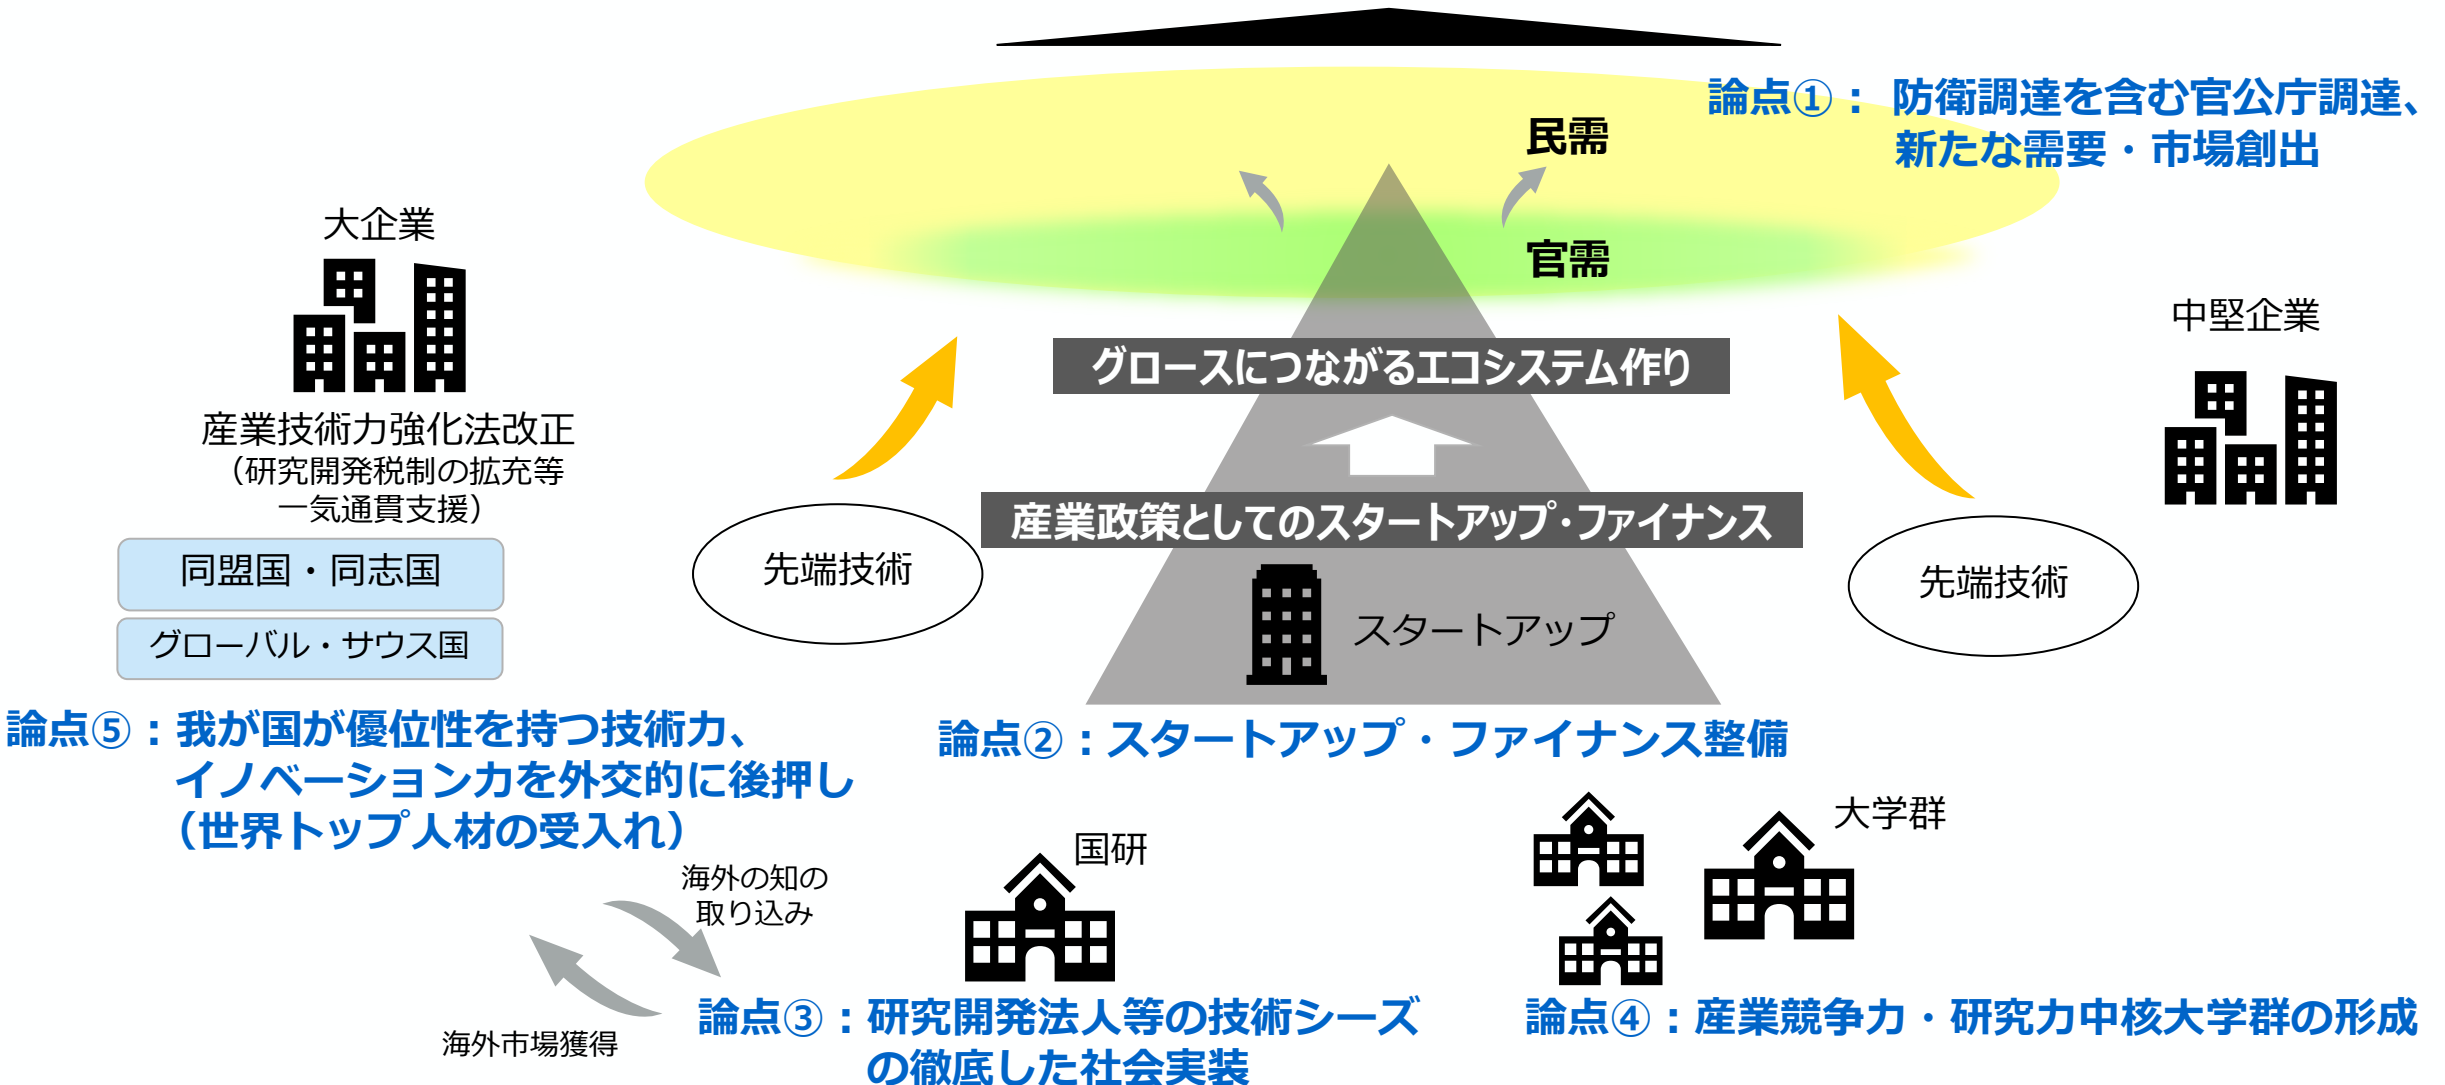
論点①： 防衛調達を含む官公庁調達、新たな需要・市場創出

民需

官需

大企業

産業技術力強化法改正
（研究開発税制の拡充等
一気通貫支援）

同盟国・同志国

グローバル・サウス国

グロースにつながるエコシステム作り

産業政策としてのスタートアップ・ファイナンス

中堅企業

先端技術

先端技術

スタートアップ

論点⑤：我が国が優位性を持つ技術力、イノベーション力を外交的に後押し（世界トップ人材の受入れ）

論点②：スタートアップ・ファイナンス整備

海外の知の取り込み

海外市場獲得

国研

大学群

論点③：研究開発法人等の技術シーズの徹底した社会実装

論点④：産業競争力・研究力中核大学群の形成